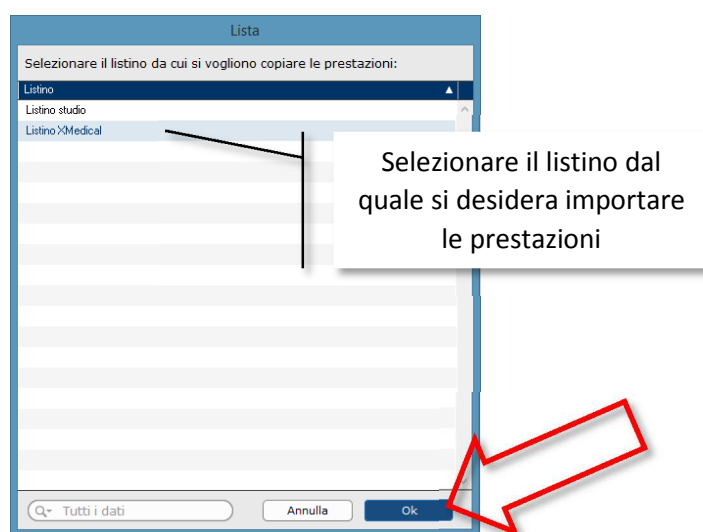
Lista

Selezionare il listino da cui si vogliono copiare le prestazioni:

| Listino |
|---|
| Listino studio |
| Listino XMedical |

Selezionare il listino dal quale si desidera importare le prestazioni

Tutti i dati

Annulla

Ok